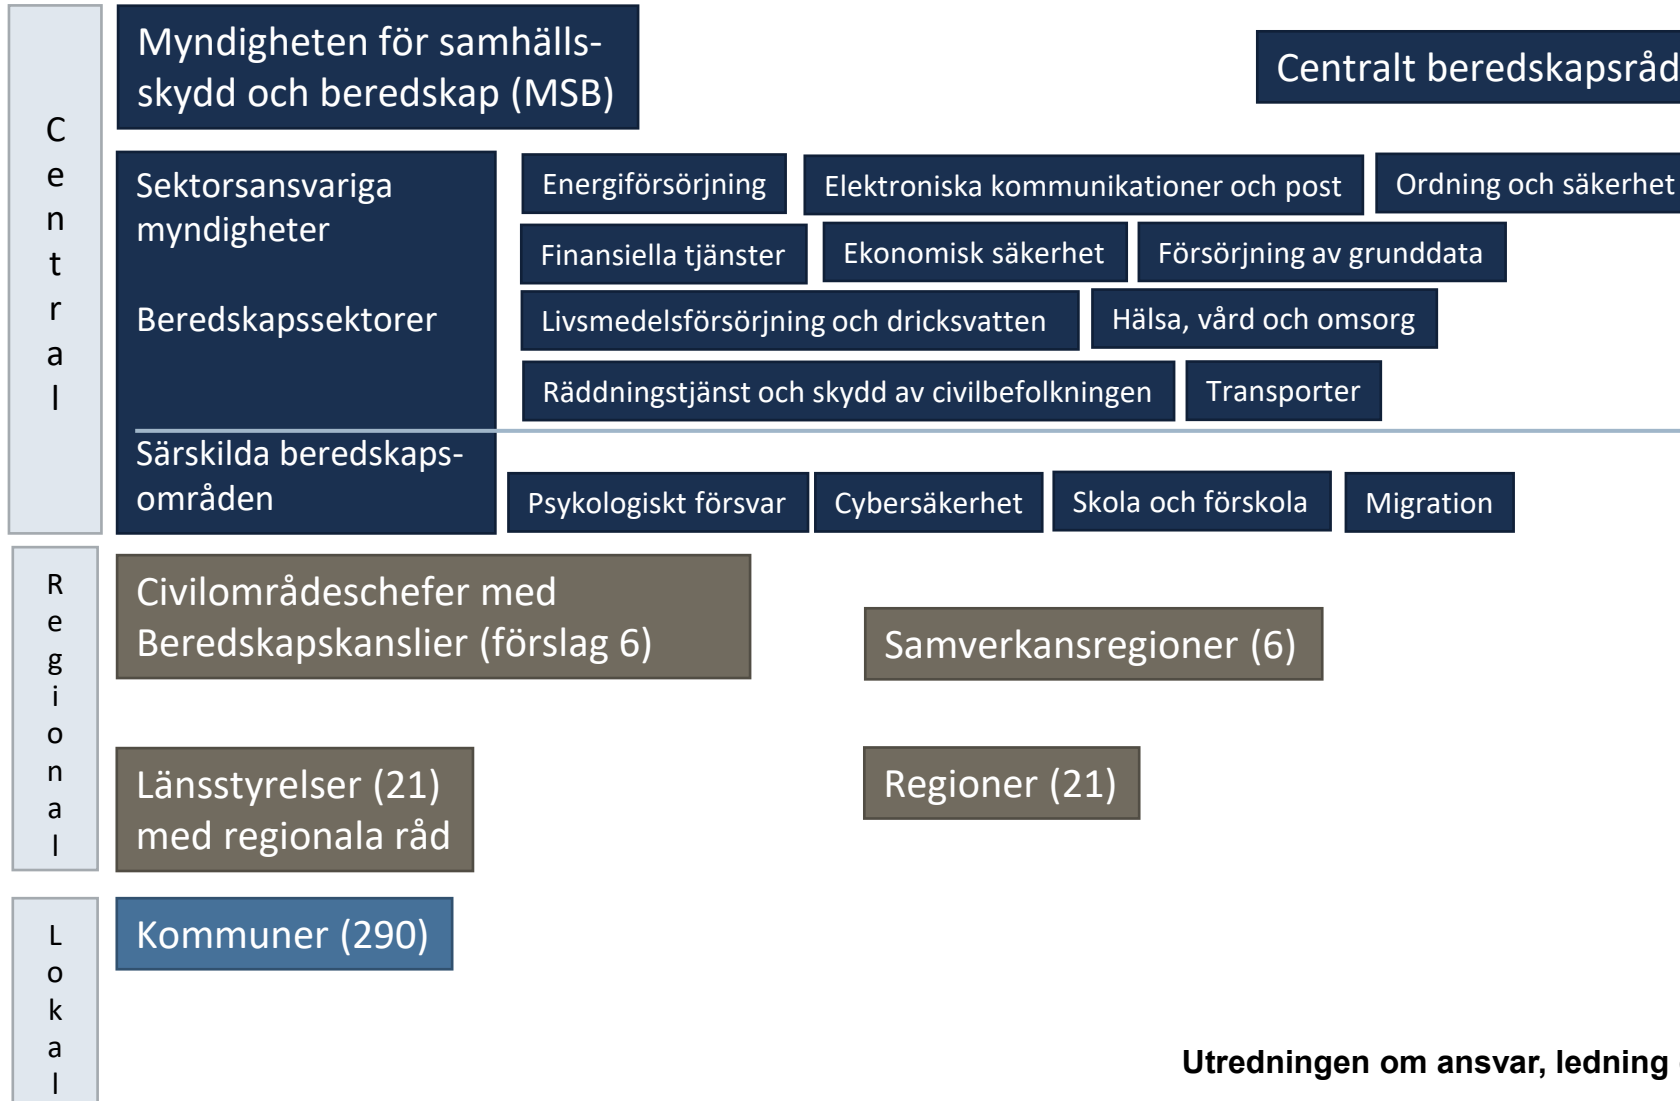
Central

Myndigheten för samhällsskydd och beredskap (MSB)

Centralt beredskapsråd

Sektorsansvariga myndigheter

Beredskapssektorer

Energiförsörjning

Elektroniska kommunikationer och post

Ordning och säkerhet

Finansiella tjänster

Ekonomisk säkerhet

Försörjning av grunddata

Livsmedelsförsörjning och dricksvatten

Hälsa, vård och omsorg

Räddningstjänst och skydd av civilbefolkningen

Transporter

Särskilda beredskapsområden

Psykologiskt försvar

Cybersäkerhet

Skola och förskola

Migration

Regional

Civilområdeschefer med Beredskapskanslier (förslag 6)

Samverkansregioner (6)

Länsstyrelser (21) med regionala råd

Regioner (21)

Lokal

Kommuner (290)

Utredningen om ansvar, ledning